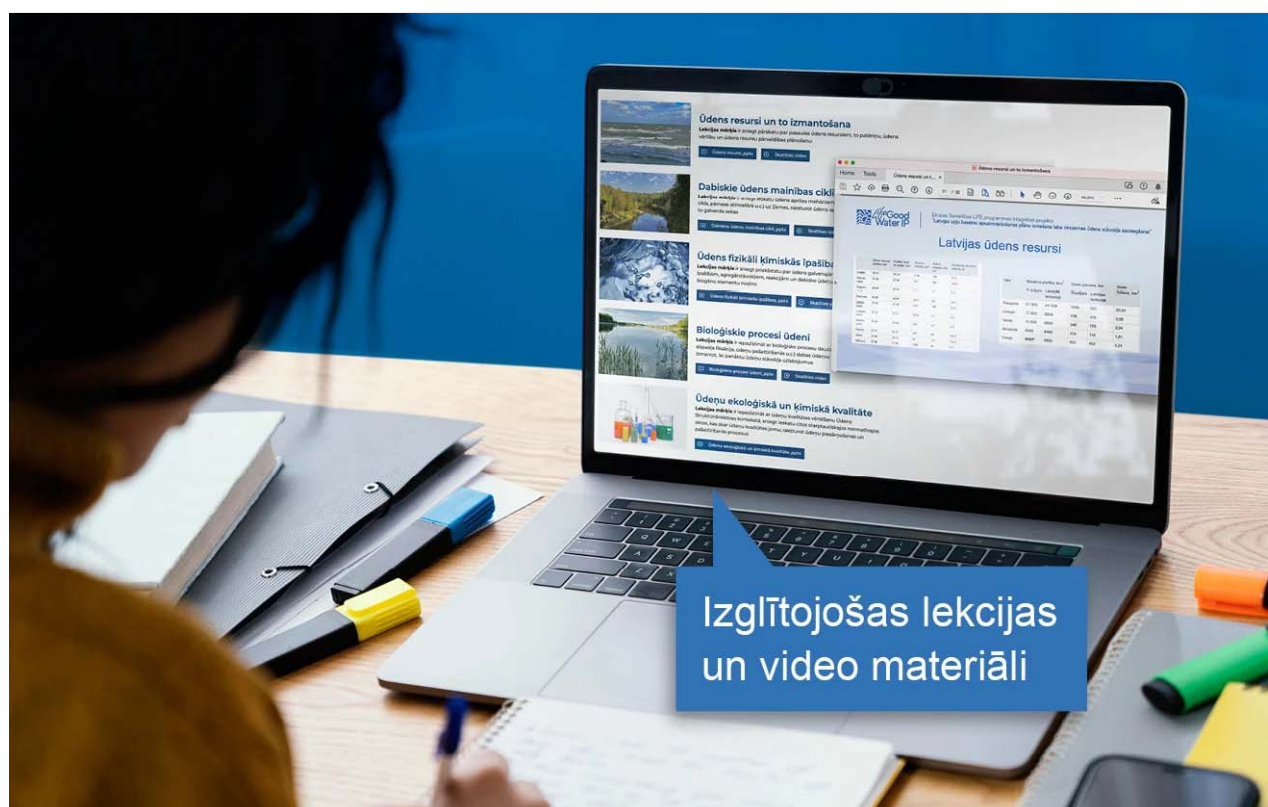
Ūdens resursi un to izmantošana

Lekcijas mērķis ir sniegt pārskatu par pasaules ūdens resursiem, to patēriņu, ūdens vērtību un ūdens resursu pārvaldības plānošanu

Ūdens resursi.pptx

Skatīties video

Dabiskie ūdens maiņības cikli

Dabiskie ūdens maiņības cikli.pptx

Skatīties video

Ūdens fizikāli ķīmiskās īpašības

Ūdens fizikāli ķīmiskās īpašības.pptx

Skatīties video

Bioloģiskie procesi ūdenī

Bioloģiskie procesi ūdenī.pptx

Skatīties video

Ūdeņu ekoloģiskā un ķīmiskā kvalitāte

Ūdeņu ekoloģiskā un ķīmiskā kvalitāte.pptx

Home Tools Ūdens resursi un t...

LIFE Good Water IP

Latvijas ūdens resursi

Izglītojošas lekcijas un video materiāli